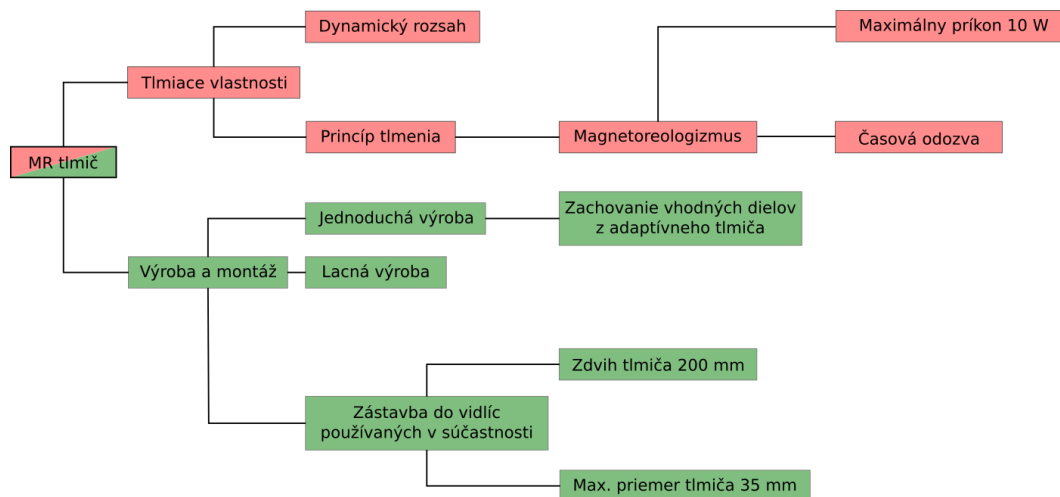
MR tlmič

Tlmiace vlastnosti

Dynamický rozsah

Princíp tlmenia

Magnetoreologizmus

Maximálny príkon 10 W

Časová odozva

Výroba a montáž

Jednoduchá výroba

Zachovanie vhodných dielov z adaptívneho tlmiča

Lacná výroba

Zástavba do vidlíc používaných v súčastnosti

Zdvih tlmiča 200 mm

Max. priemer tlmiča 35 mm